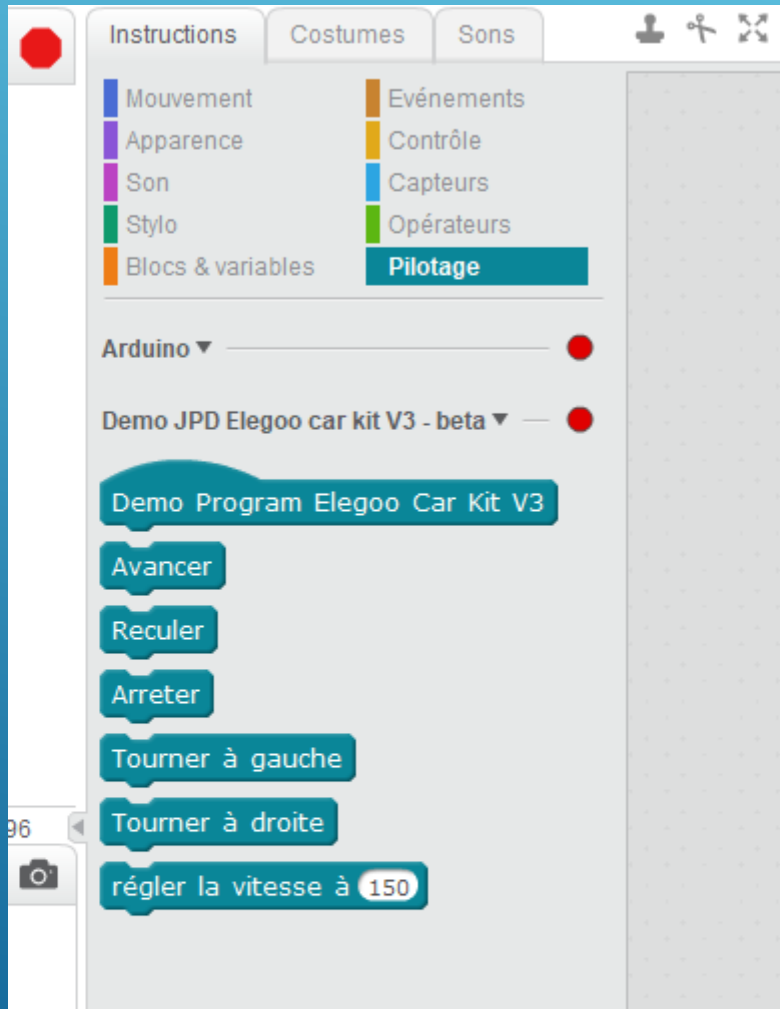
Instructions
Costumes
Sons

Mouvement
Apparence
Son
Stylo
Blocs & variables

Evénements
Contrôle
Capteurs
Opérateurs
Pilotage

Arduino ▾

Demo JPD Elegoo car kit V3 - beta ▾

Demo Program Elegoo Car Kit V3
Avancer
Reculer
Arreter
Tourner à gauche
Tourner à droite
régler la vitesse à 150

96